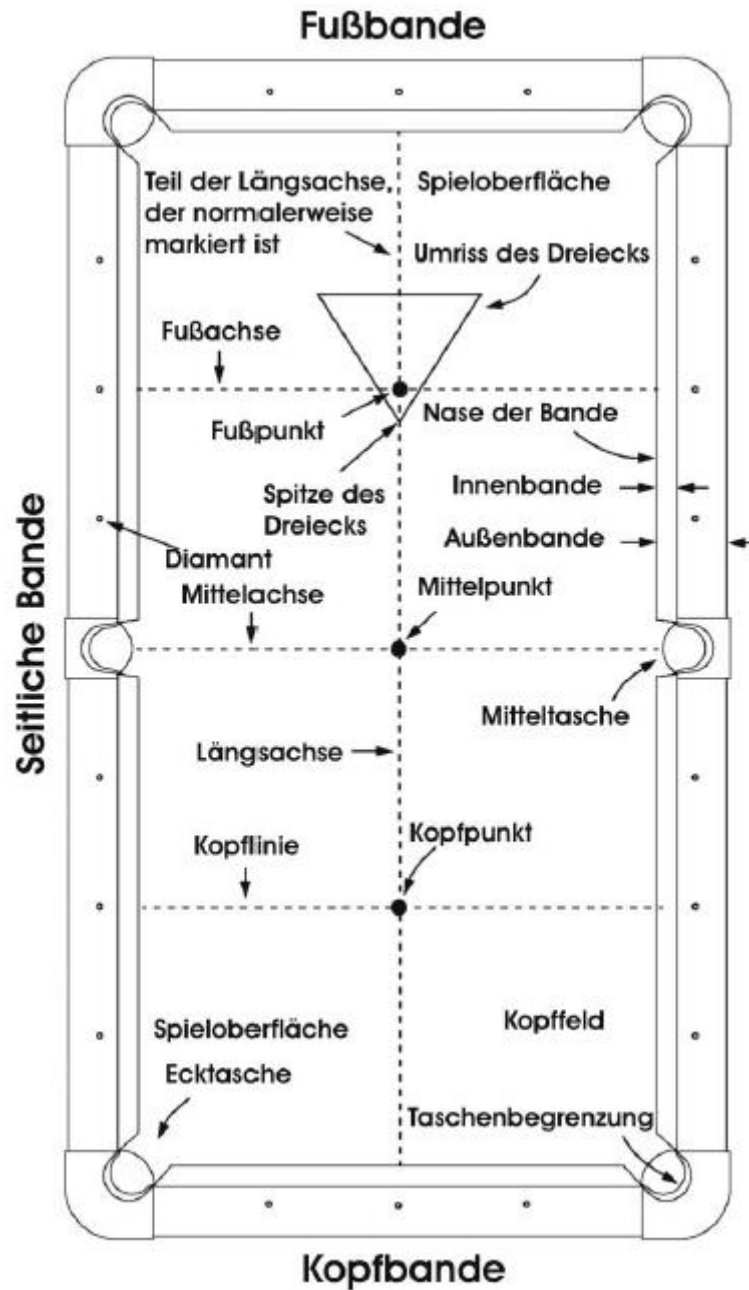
Fußbande

Teil der Längsachse, der normalerweise markiert ist

Spieloberfläche

Umriss des Dreiecks

Fußachse

Fußpunkt

Nase der Bande

Spitze des Dreiecks

Innenbande

Außenbande

Diamant

Seitliche Bande

Mittelachse

Mittelpunkt

Mitteltasche

Längsachse

Kopflinie

Kopfpunkt

Spieloberfläche

Kopffeld

Ecktasche

Taschenbegrenzung

Kopfbande